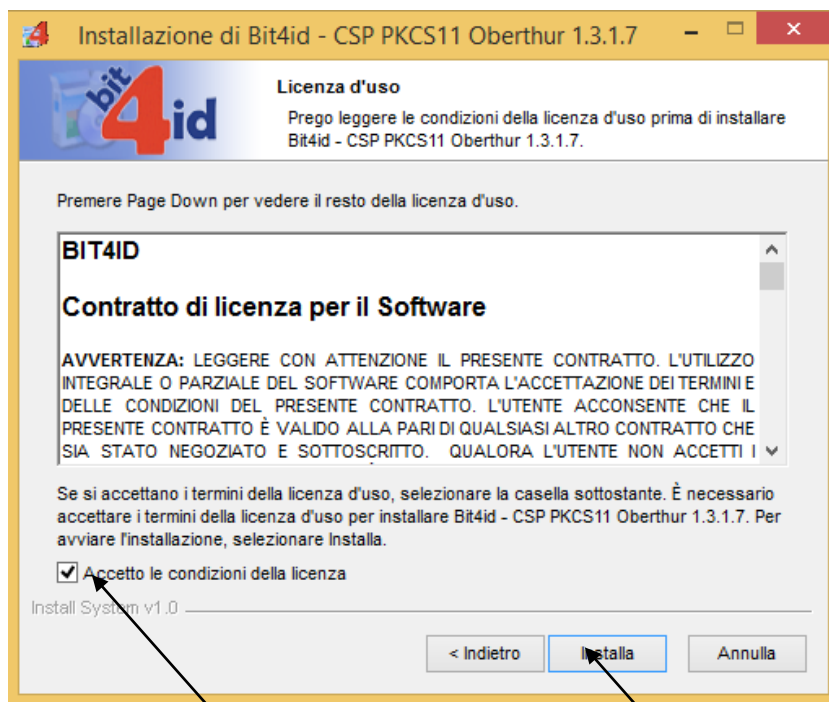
Installazione di Bit4id - CSP PKCS11 Oberthur 1.3.1.7

bit4id

Licenza d'uso

Prego leggere le condizioni della licenza d'uso prima di installare Bit4id - CSP PKCS11 Oberthur 1.3.1.7.

Premere Page Down per vedere il resto della licenza d'uso.

BIT4ID

Contratto di licenza per il Software

AVVERTENZA: LEGGERE CON ATTENZIONE IL PRESENTE CONTRATTO. L'UTILIZZO INTEGRALE O PARZIALE DEL SOFTWARE COMPORTA L'ACCETTAZIONE DEI TERMINI E DELLE CONDIZIONI DEL PRESENTE CONTRATTO. L'UTENTE ACCONSENTE CHE IL PRESENTE CONTRATTO È VALIDO ALLA PARI DI QUALSIASI ALTRO CONTRATTO CHE SIA STATO NEGOZIATO E SOTTOSCRITTO. QUALORA L'UTENTE NON ACCETTI I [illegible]

Se si accettano i termini della licenza d'uso, selezionare la casella sottostante. È necessario accettare i termini della licenza d'uso per installare Bit4id - CSP PKCS11 Oberthur 1.3.1.7. Per avviare l'installazione, selezionare Installa.

Accetto le condizioni della licenza

Install System v1.0

< Indietro

Installa

Annulla